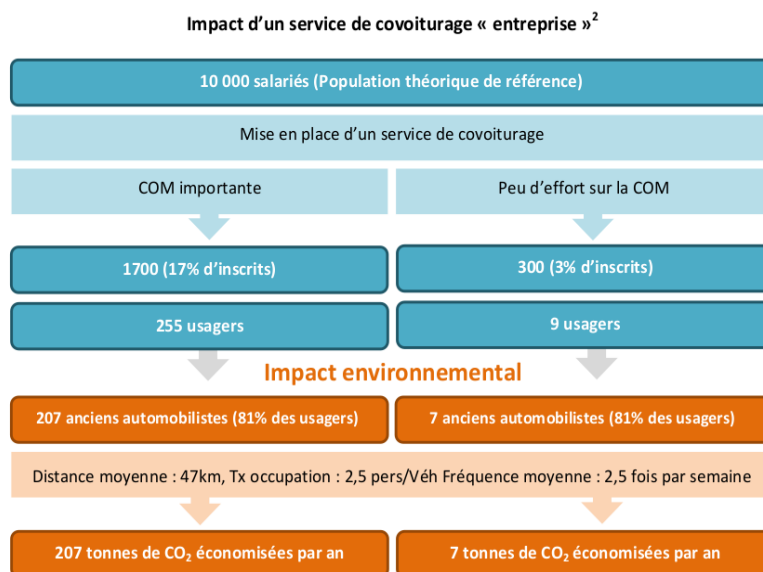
Impact d'un service de covoiturage « entreprise »$^2$

10 000 salariés (Population théorique de référence)

Mise en place d'un service de covoiturage

COM importante

Peu d'effort sur la COM

1700 (17% d'inscrits)

300 (3% d'inscrits)

255 usagers

9 usagers

Impact environnemental

207 anciens automobilistes (81% des usagers)

7 anciens automobilistes (81% des usagers)

Distance moyenne : 47km, Tx occupation : 2,5 pers/Véh Fréquence moyenne : 2,5 fois par semaine

207 tonnes de $CO_2$ économisées par an

7 tonnes de $CO_2$ économisées par an